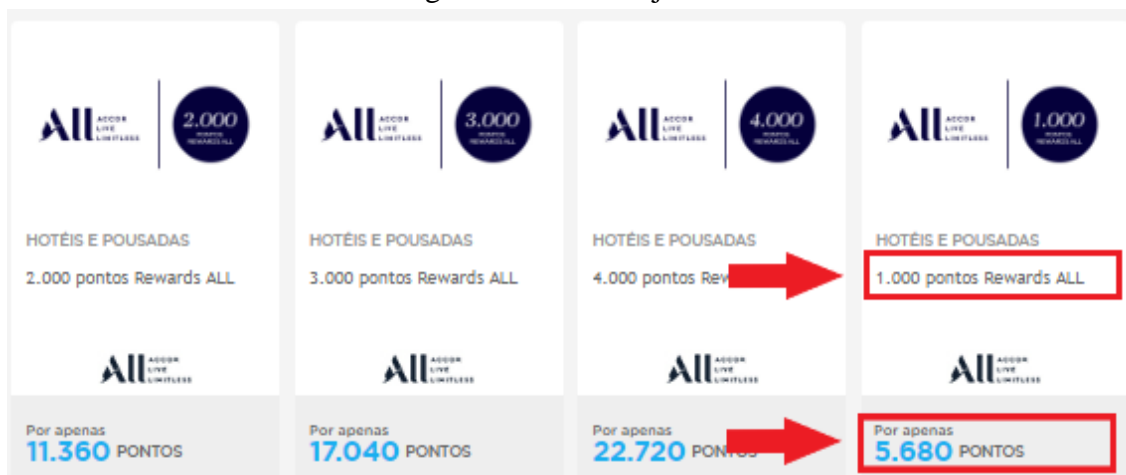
ALL ACCOR LIVE LIMITLESS
2.000 PONTOS REWARDS ALL

HOTÉIS E POUSADAS
2.000 pontos Rewards ALL

ALL ACCOR LIVE LIMITLESS

Por apenas
11.360 PONTOS

ALL ACCOR LIVE LIMITLESS
3.000 PONTOS REWARDS ALL

HOTÉIS E POUSADAS
3.000 pontos Rewards ALL

ALL ACCOR LIVE LIMITLESS

Por apenas
17.040 PONTOS

ALL ACCOR LIVE LIMITLESS
4.000 PONTOS REWARDS ALL

HOTÉIS E POUSADAS
4.000 pontos Rew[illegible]

ALL ACCOR LIVE LIMITLESS

Por apenas
22.720 PONTOS

ALL ACCOR LIVE LIMITLESS
1.000 PONTOS REWARDS ALL

HOTÉIS E POUSADAS
1.000 pontos Rewards ALL

ALL ACCOR LIVE LIMITLESS

Por apenas
5.680 PONTOS